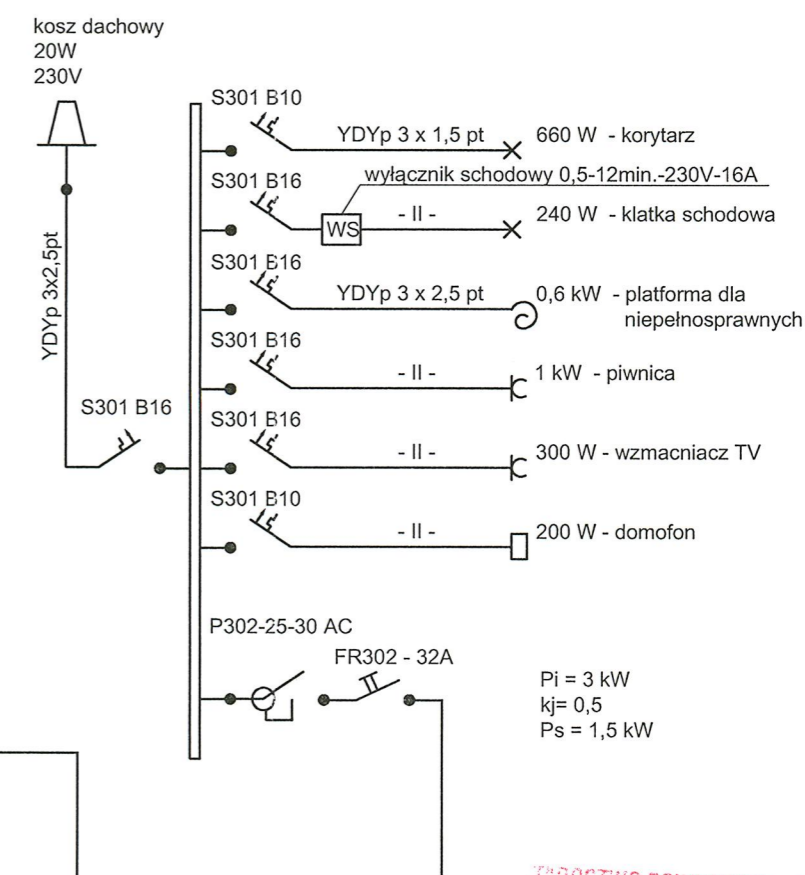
kosz dachowy
20W
230V

YDYp 3x2,5pt

S301 B16

S301 B10
YDYp 3 x 1,5 pt
660 W - korytarz

S301 B16
wyłącznik schodowy 0,5-12min.-230V-16A
WS
- II -
240 W - klatka schodowa

S301 B16
YDYp 3 x 2,5 pt
0,6 kW - platforma dla niepełnosprawnych

S301 B16
- II -
1 kW - piwnica

S301 B16
- II -
300 W - wzmacniacz TV

S301 B10
- II -
200 W - domofon

P302-25-30 AC
FR302 - 32A

Pi = 3 kW
kj= 0,5
Ps = 1,5 kW

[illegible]